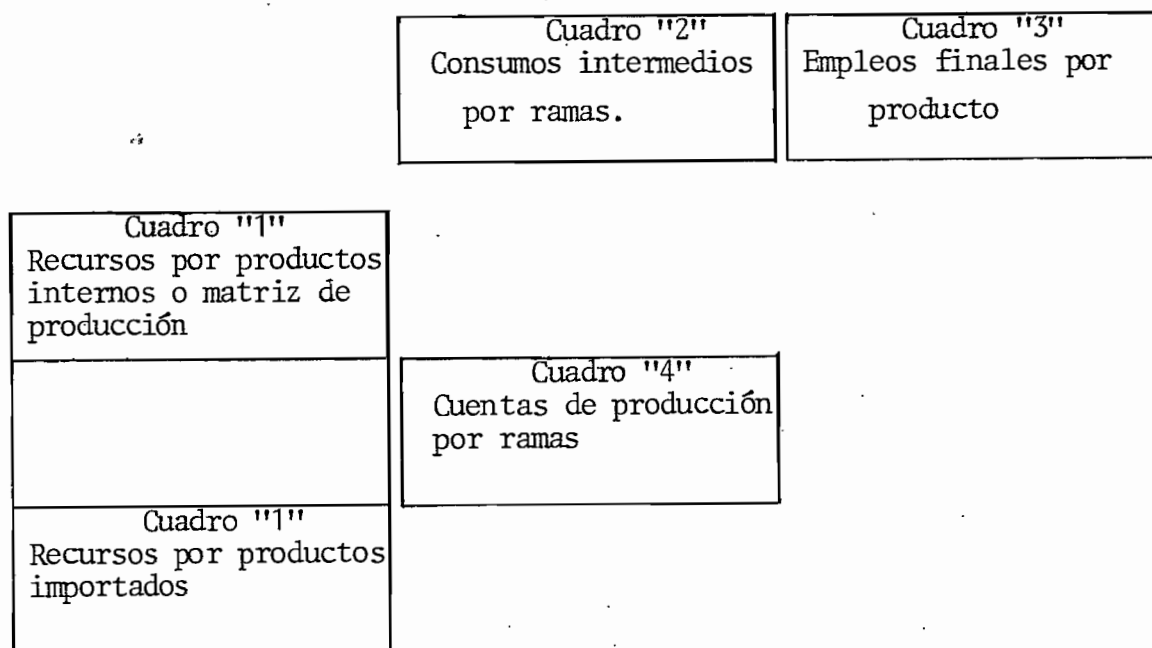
Cuadro "2"
Consumos intermedios por ramas.

Cuadro "3"
Empleos finales por producto

Cuadro "1"
Recursos por productos internos o matriz de producción

Cuadro "4"
Cuentas de producción por ramas

Cuadro "1"
Recursos por productos importados